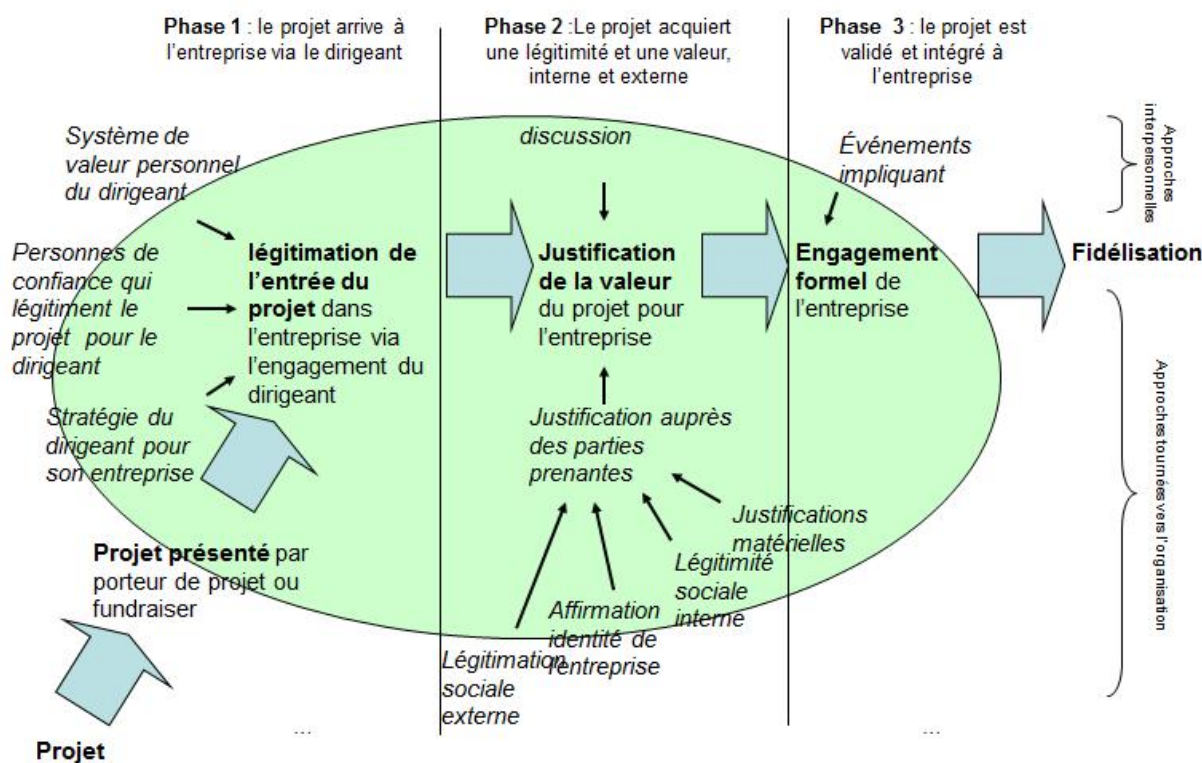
**Phase 1** : le projet arrive à l'entreprise via le dirigeant

**Phase 2** :Le projet acquiert une légitimité et une valeur, interne et externe

**Phase 3** : le projet est validé et intégré à l'entreprise

Approches interpersonnelles

*Système de valeur personnel du dirigeant*

*Personnes de confiance qui légitiment le projet pour le dirigeant*

*Stratégie du dirigeant pour son entreprise*

**légitimation de l'entrée du projet** dans l'entreprise via l'engagement du dirigeant

*discussion*

**Justification de la valeur** du projet pour l'entreprise

*Justification auprès des parties prenantes*

*Justifications matérielles*

*Légitimité sociale interne*

*Affirmation identité de l'entreprise*

*Légitimation sociale externe*

*Événements impliquant*

**Engagement formel** de l'entreprise

**Fidélisation**

Approches tournées vers l'organisation

**Projet présenté** par porteur de projet ou fundraiser

...

...

**Projet**